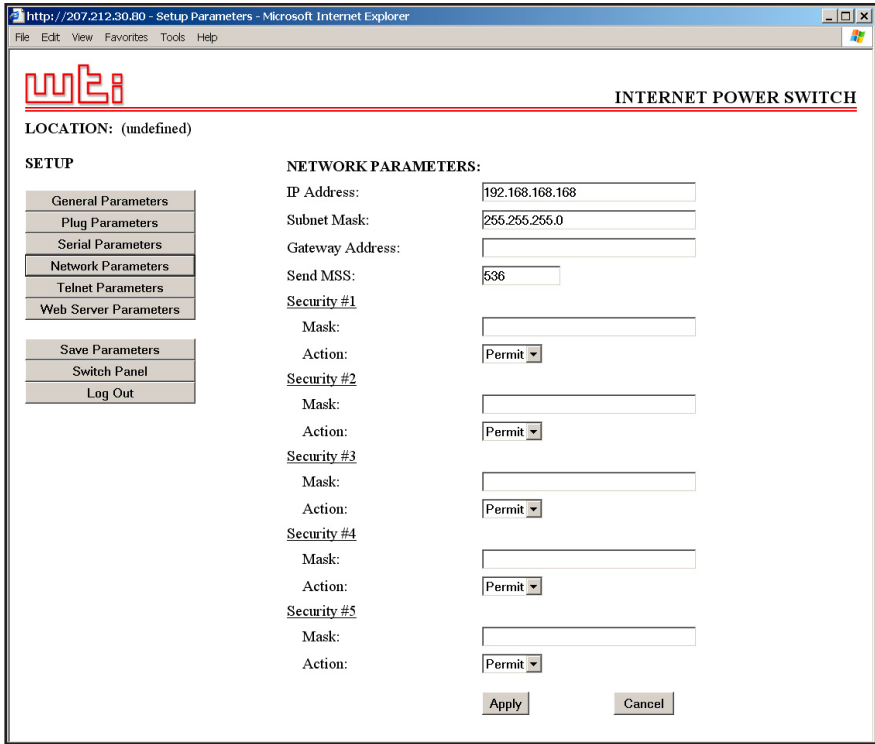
http://207.212.30.80 - Setup Parameters - Microsoft Internet Explorer

File Edit View Favorites Tools Help

wti

INTERNET POWER SWITCH

LOCATION: (undefined)

SETUP

General Parameters
Plug Parameters
Serial Parameters
Network Parameters
Telnet Parameters
Web Server Parameters

Save Parameters
Switch Panel
Log Out

NETWORK PARAMETERS:

IP Address: 192.168.168.168
Subnet Mask: 255.255.255.0
Gateway Address:
Send MSS: 536

Security #1
Mask:
Action: Permit

Security #2
Mask:
Action: Permit

Security #3
Mask:
Action: Permit

Security #4
Mask:
Action: Permit

Security #5
Mask:
Action: Permit

Apply Cancel